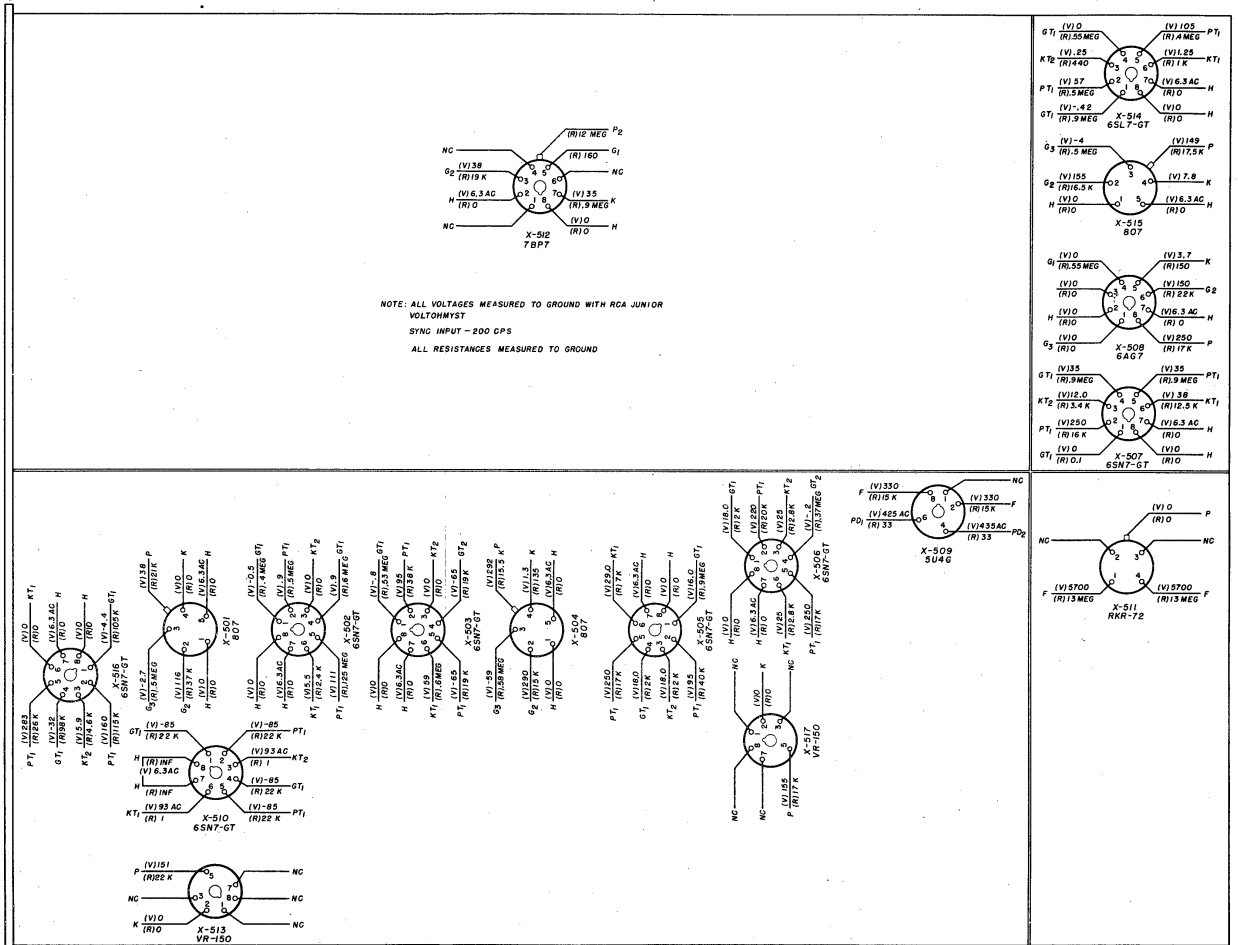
NC
(V) 38
$G_2$ (R) 19 K
(V) 6.3 AC
H (R) 0
NC
(R) 12 MEG $P_2$
(R) 160 $G_1$
NC
(V) 35
(R) .9 MEG K
(V) 0
(R) 0 H
X-512
7BP7

NOTE: ALL VOLTAGES MEASURED TO GROUND WITH RCA JUNIOR VOLTOHMYST
SYNC INPUT - 200 CPS
ALL RESISTANCES MEASURED TO GROUND

$GT_1$ (V) 0 (R) .55 MEG
$KT_2$ (V) .25 (R) 440
$PT_1$ (V) 57 (R) .5 MEG
$GT_1$ (V) -.42 (R) .9 MEG
(V) 105 (R) .4 MEG $PT_1$
(V) 1.25 (R) 1 K $KT_1$
(V) 6.3 AC (R) 0 H
(V) 0 (R) 0 H
X-514
6SL7-GT

$G_3$ (V) -4 (R) .5 MEG
$G_2$ (V) 155 (R) 16.5 K
H (V) 0 (R) 0
(V) 149 (R) 17.5 K P
(V) 7.8 K
(V) 6.3 AC (R) 0 H
X-515
807

$G_1$ (V) 0 (R) .55 MEG
(V) 0 (R) 0
H (V) 0 (R) 0
$G_3$ (V) 0 (R) 0
(V) 3.7 (R) 150 K
(V) 150 (R) 22 K $G_2$
(V) 6.3 AC (R) 0 H
(V) 250 (R) 17 K P
X-508
6AG7

$GT_1$ (V) 35 (R) .9 MEG
$KT_2$ (V) 12.0 (R) 3.4 K
$PT_1$ (V) 250 (R) 16 K
$GT_1$ (V) 0 (R) 0.1
(V) 35 (R) .9 MEG $PT_1$
(V) 38 (R) 12.5 K $KT_1$
(V) 6.3 AC (R) 0 H
(V) 0 (R) 0 H
X-507
6SN7-GT

(V) 0 (R) 0 $KT_1$
(V) 6.3 AC (R) 0 H
(V) 0 (R) 0 H
(V) -4.4 (R) 105 K $GT_1$
$PT_1$ (V) 283 (R) 25 K
$GT_1$ (V) -32 (R) 98 K
$KT_2$ (V) 5.9 (R) 4.6 K
$PT_1$ (V) 160 (R) 115 K
X-516
6SN7-GT

(V) 38 (R) 21 K P
(V) 0 (R) 0 K
(V) 6.3 AC (R) 0 H
$G_3$ (V) -2.7 (R) .5 MEG
$G_2$ (V) 116 (R) 37 K
H (V) 0 (R) 0
X-501
807

(V) -0.5 (R) .4 MEG $GT_1$
(V) .9 (R) 1.5 MEG $PT_1$
(V) 0 (R) 0 $KT_2$
(V) .9 (R) .6 MEG $GT_1$
H (V) 0 (R) 0
H (V) 6.3 AC (R) 0
$KT_1$ (V) 5.5 (R) 2.4 K
$PT_1$ (V) 111 (R) .25 MEG
X-502
6SN7-GT

(V) -.8 (R) .53 MEG $GT_1$
(V) 95 (R) 38 K $PT_1$
(V) 0 (R) 0 $KT_2$
(V) -65 (R) 19 K $GT_2$
H (V) 0 (R) 0
H (V) 6.3 AC (R) 0
$KT_1$ (V) 59 (R) .6 MEG
$PT_1$ (V) -65 (R) 19 K
X-503
6SN7-GT

(V) 292 (R) 15.5 K P
(V) 1.3 (R) 135 K
(V) 6.3 AC (R) 0 H
$G_3$ (V) -59 (R) .59 MEG
$G_2$ (V) 290 (R) 15 K
H (V) 0 (R) 0
X-504
807

(V) 29.0 (R) 7 K $KT_1$
(V) 6.3 AC (R) 0 H
(V) 0 (R) 0 H
(V) 16.0 (R) .9 MEG $GT_1$
$PT_1$ (V) 250 (R) 17 K
$GT_1$ (V) 18.0 (R) 2 K
$KT_2$ (V) 18.0 (R) 2.2 K
$PT_1$ (V) 95 (R) 40 K
X-505
6SN7-GT

(V) 18.0 (R) 2 K $GT_1$
(V) 220 (R) 20 K $PT_1$
(V) 25 (R) 2.8 K $KT_2$
(V) -.2 (R) .37 MEG $GT_2$
H (V) 0 (R) 0
H (V) 6.3 AC (R) 0
$KT_1$ (V) 25 (R) 2.8 K
$PT_1$ (V) 250 (R) 17 K
X-506
6SN7-GT

F (V) 330 (R) 15 K
$PD_1$ (V) 425 AC (R) 33
NC
(V) 330 (R) 15 K F
(V) 435 AC (R) 33 $PD_2$
X-509
5U4G

NC
(V) 0 (R) 0 P
NC
F (V) 5700 (R) 13 MEG
(V) 5700 (R) 13 MEG F
X-511
RKR-72

$GT_1$ (V) -85 (R) 22 K
H (R) INF
(V) 6.3 AC
H (R) INF
$KT_1$ (V) 93 AC (R) 1
(V) -85 (R) 22 K $PT_1$
(V) 93 AC (R) 1 $KT_2$
(V) -85 (R) 22 K $GT_1$
(V) -85 (R) 22 K $PT_1$
X-510
6SN7-GT

NC
(V) 0 (R) 0 K
NC
NC
NC
P (V) 155 (R) 17 K
X-517
VR-150

P (V) 151 (R) 22 K
NC
K (V) 0 (R) 0
NC
NC
NC
X-513
VR-150